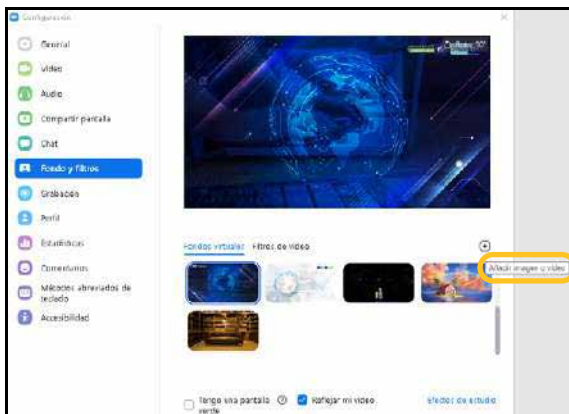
Configuración

General

Vídeo

Audio

Compartir pantalla

Chat

Fondo y filtros

Grabación

Perfil

Estadísticas

Comentarios

Métodos abreviados de teclado

Accesibilidad

Fondos virtuales

Filtros de vídeo

Añadir imagen o vídeo

Tengo una pantalla verde

Reflejar mi vídeo

Efectos de estudio